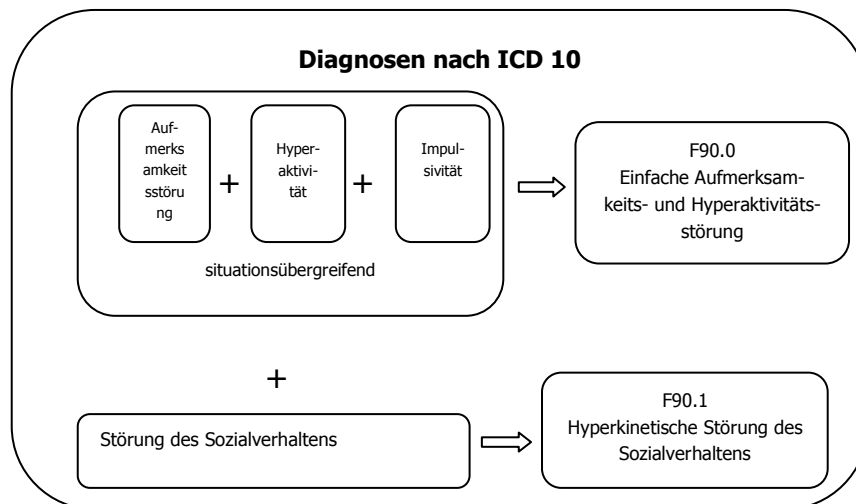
**Diagnosen nach ICD 10**

Aufmerksamkeitsstörung + Hyperaktivität + Impulsivität

situationsübergreifend

F90.0
Einfache Aufmerksamkeits- und Hyperaktivitätsstörung

+

Störung des Sozialverhaltens

F90.1
Hyperkinetische Störung des Sozialverhaltens